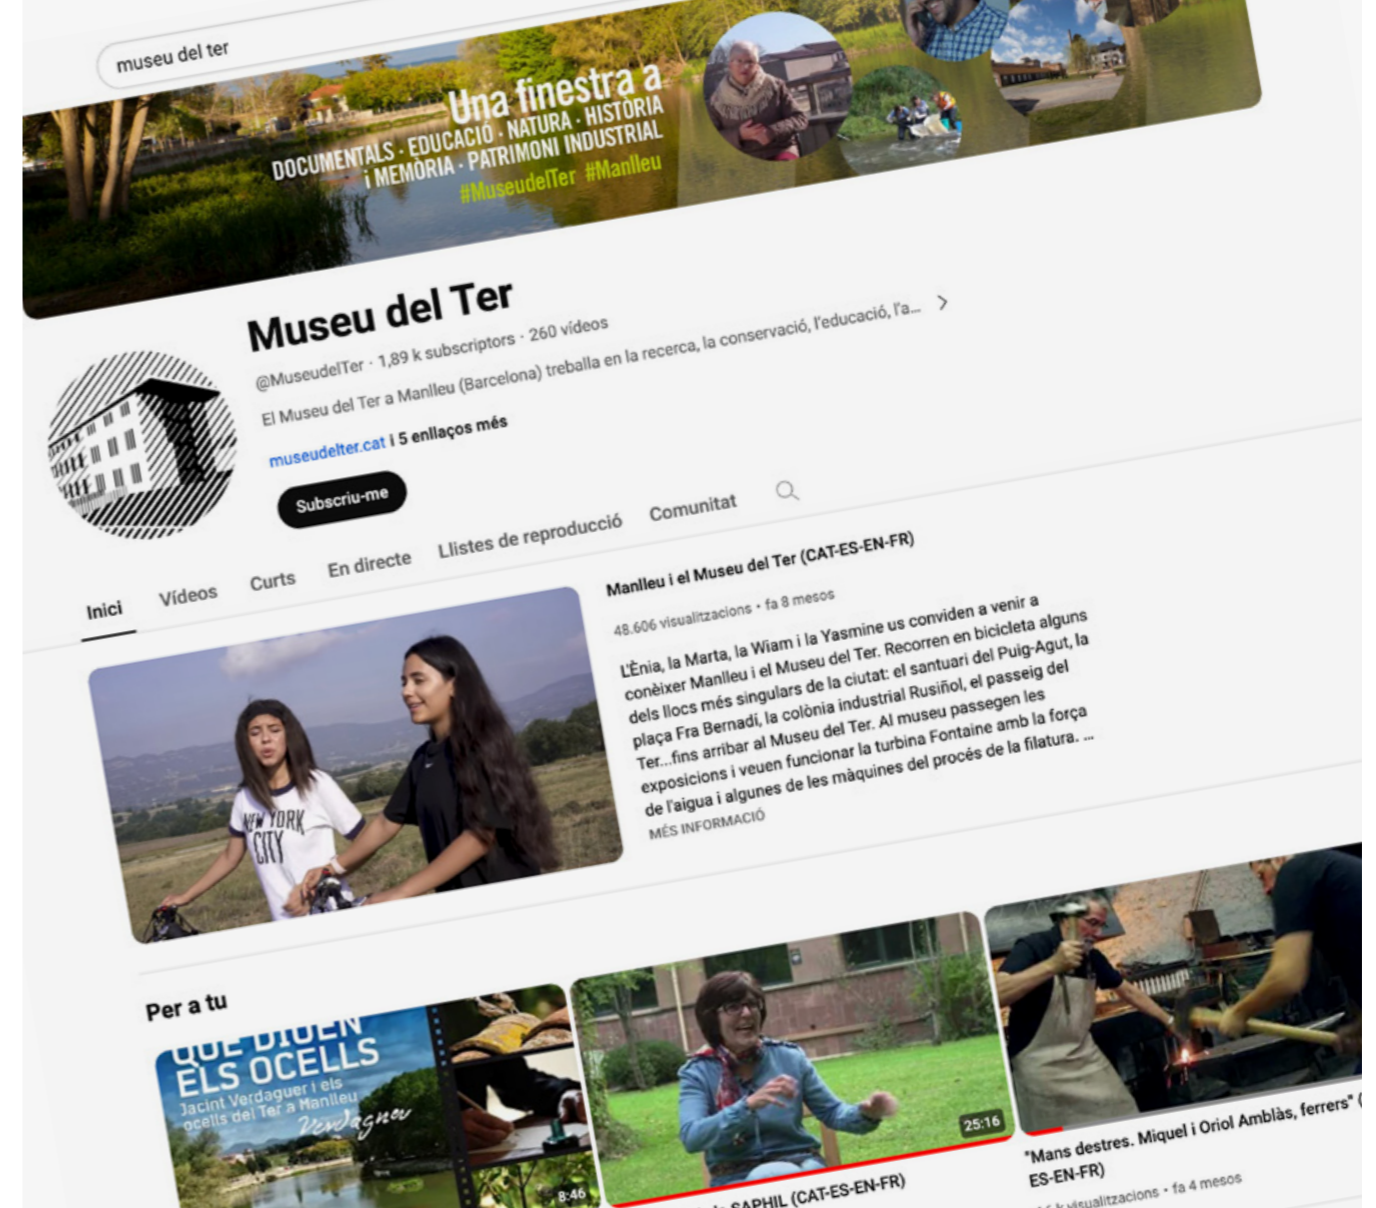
museu del ter

Una finestra a
DOCUMENTALS · EDUCACIÓ · NATURA · HISTÒRIA i MEMÒRIA · PATRIMONI INDUSTRIAL
#MuseudelTer #Manlleu

Museu del Ter
@MuseudelTer · 1,89 k subscriptors · 260 vídeos
El Museu del Ter a Manlleu (Barcelona) treballa en la recerca, la conservació, l'educació, l'a... >
museudelter.cat i 5 enllaços més

Subscriu-me

Inici | Vídeos | Curts | En directe | Llistes de reproducció | Comunitat

Manlleu i el Museu del Ter (CAT-ES-EN-FR)
48.606 visualitzacions • fa 8 mesos
L'Ènia, la Marta, la Wiam i la Yasmine us conviden a venir a conèixer Manlleu i el Museu del Ter. Recorren en bicicleta alguns dels llocs més singulars de la ciutat: el santuari del Puig-Agut, la plaça Fra Bernadí, la colònia industrial Rusiñol, el passeig del Ter...fins arribar al Museu del Ter. Al museu passegen les exposicions i veuen funcionar la turbina Fontaine amb la força de l'aigua i algunes de les màquines del procés de la filatura. ...
MÉS INFORMACIÓ

NEW YORK CITY

Per a tu

QUE DIUEN ELS OCELLS
Jacint Verdaguer i els ocells del Ter a Manlleu
Verdaguer
8:46

25:16
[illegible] SAPHIL (CAT-ES-EN-FR)

"Mans destres. Miquel i Oriol Amblàs, ferrers" (CAT-ES-EN-FR)
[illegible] visualitzacions • fa 4 mesos